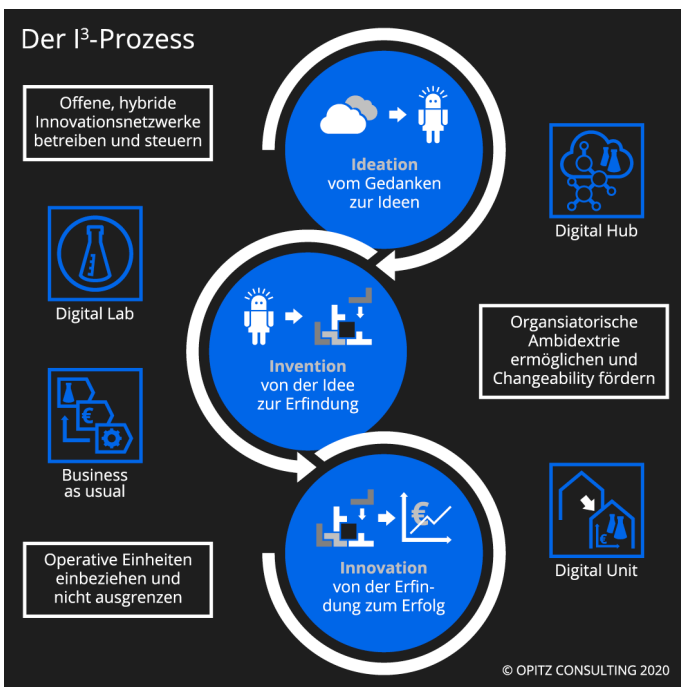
Der I$^3$-Prozess

Offene, hybride Innovationsnetzwerke betreiben und steuern

Ideation
vom Gedanken zur Ideen

Digital Hub

Digital Lab

Invention
von der Idee zur Erfindung

Organsiatorische Ambidextrie ermöglichen und Changeability fördern

Business as usual

Digital Unit

Operative Einheiten einbeziehen und nicht ausgrenzen

Innovation
von der Erfindung zum Erfolg

© OPITZ CONSULTING 2020